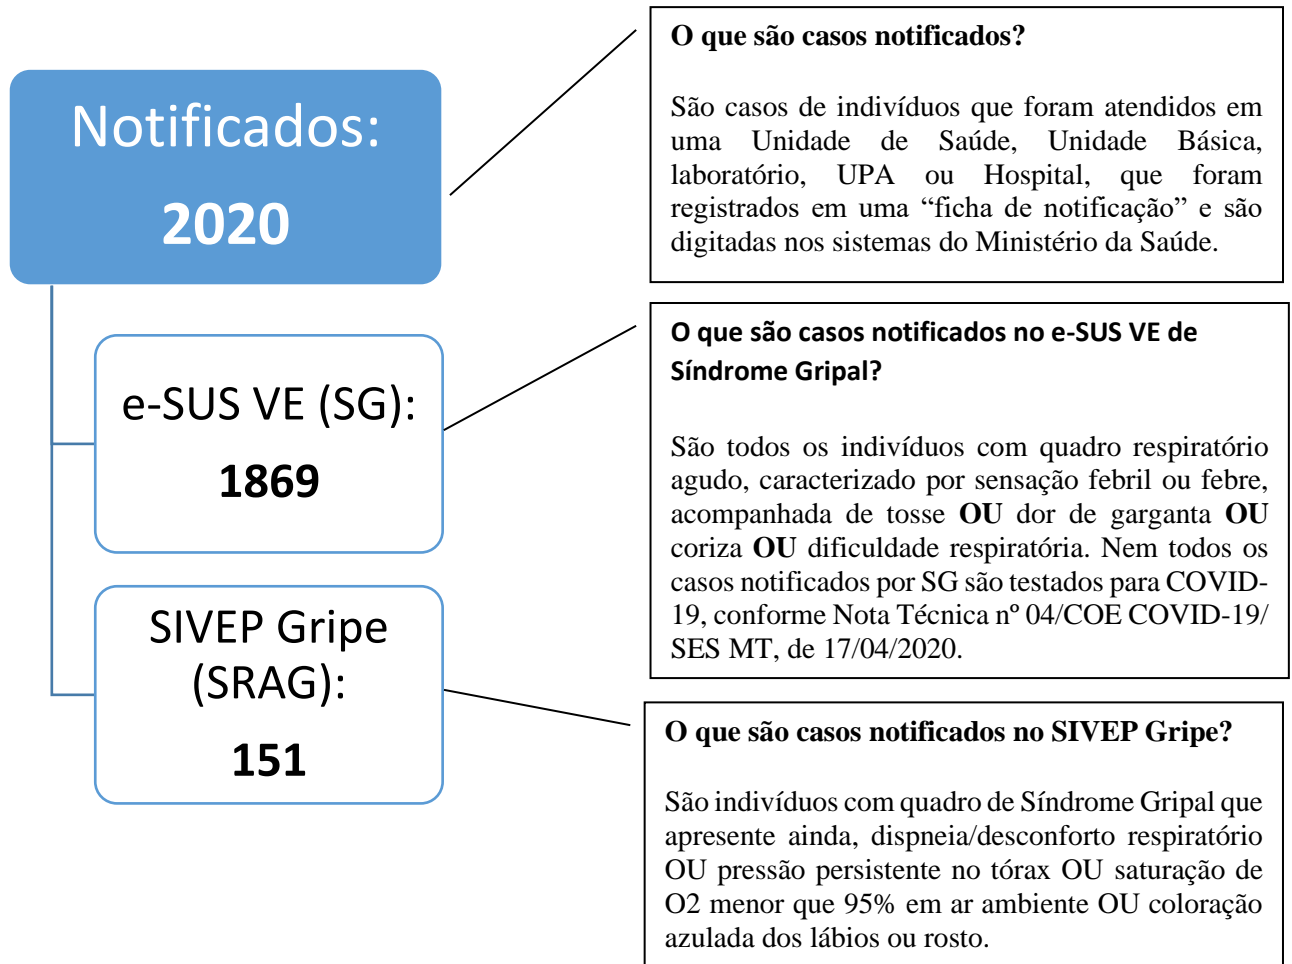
Notificados:

2020

e-SUS VE (SG):

1869

SIVEP Gripe (SRAG):

151

O que são casos notificados?

São casos de indivíduos que foram atendidos em uma Unidade de Saúde, Unidade Básica, laboratório, UPA ou Hospital, que foram registrados em uma “ficha de notificação” e são digitadas nos sistemas do Ministério da Saúde.

O que são casos notificados no e-SUS VE de Síndrome Gripal?

São todos os indivíduos com quadro respiratório agudo, caracterizado por sensação febril ou febre, acompanhada de tosse **OU** dor de garganta **OU** coriza **OU** dificuldade respiratória. Nem todos os casos notificados por SG são testados para COVID-19, conforme Nota Técnica nº 04/COE COVID-19/ SES MT, de 17/04/2020.

O que são casos notificados no SIVEP Gripe?

São indivíduos com quadro de Síndrome Gripal que apresente ainda, dispneia/desconforto respiratório OU pressão persistente no tórax OU saturação de O2 menor que 95% em ar ambiente OU coloração azulada dos lábios ou rosto.